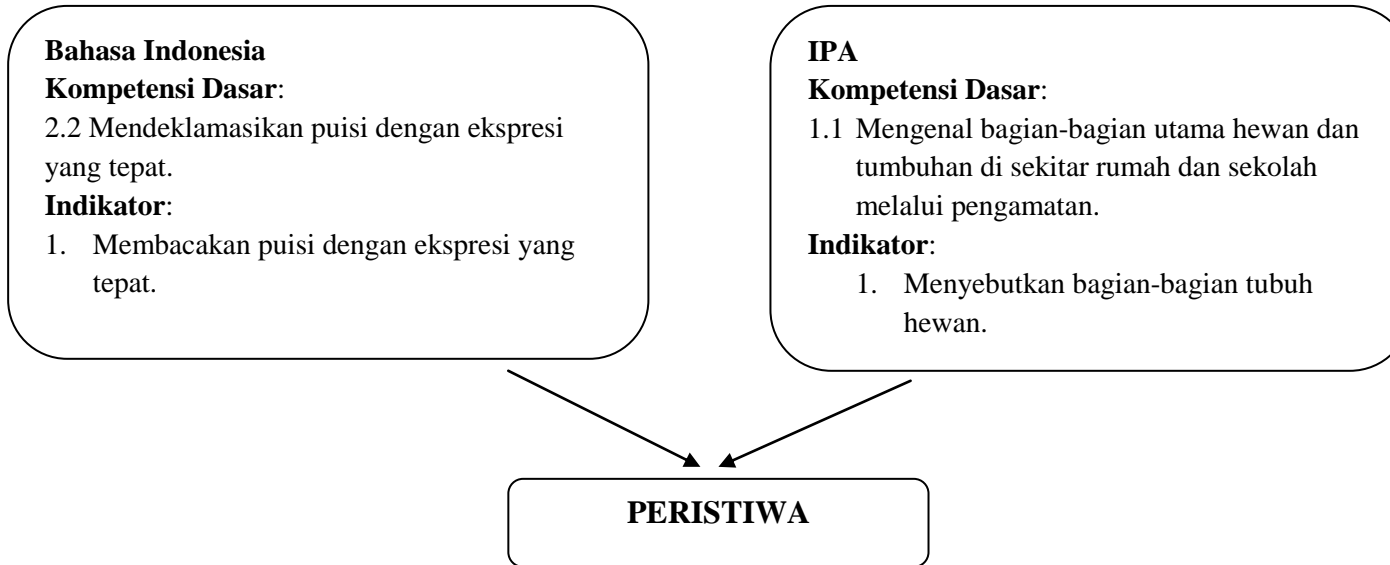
Bahasa Indonesia
Kompetensi Dasar:
2.2 Mendeklamasikan puisi dengan ekspresi yang tepat.
Indikator:
1. Membacakan puisi dengan ekspresi yang tepat.

IPA
Kompetensi Dasar:
1.1 Mengenal bagian-bagian utama hewan dan tumbuhan di sekitar rumah dan sekolah melalui pengamatan.
Indikator:
1. Menyebutkan bagian-bagian tubuh hewan.

PERISTIWA